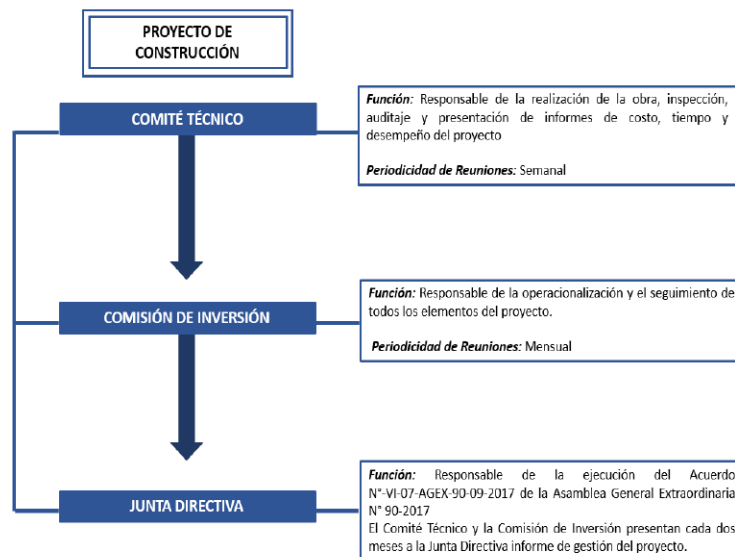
PROYECTO DE CONSTRUCCIÓN

COMITÉ TÉCNICO

Función: Responsable de la realización de la obra, inspección, auditaje y presentación de informes de costo, tiempo y desempeño del proyecto

Periodicidad de Reuniones: Semanal

COMISIÓN DE INVERSIÓN

Función: Responsable de la operacionalización y el seguimiento de todos los elementos del proyecto.

Periodicidad de Reuniones: Mensual

JUNTA DIRECTIVA

Función: Responsable de la ejecución del Acuerdo N°-VI-07-AGEX-90-09-2017 de la Asamblea General Extraordinaria N° 90-2017
El Comité Técnico y la Comisión de Inversión presentan cada dos meses a la Junta Directiva informe de gestión del proyecto.